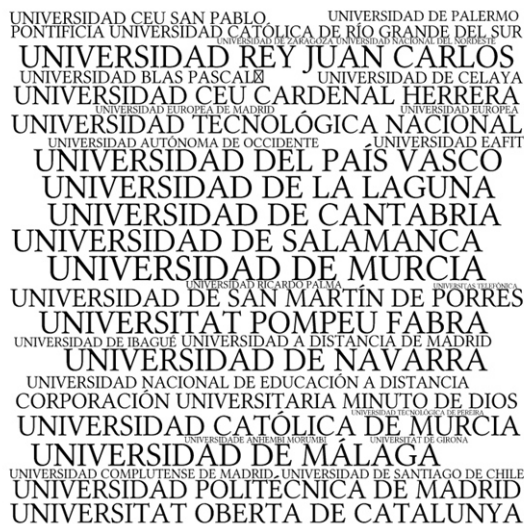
UNIVERSIDAD CEU SAN PABLO UNIVERSIDAD DE PALERMO
PONTIFICIA UNIVERSIDAD CATÓLICA DE RÍO GRANDE DEL SUR
UNIVERSIDAD DE ZARAGOZA UNIVERSIDAD NACIONAL DEL NORDESTE
UNIVERSIDAD REY JUAN CARLOS
UNIVERSIDAD BLAS PASCAL UNIVERSIDAD DE CELAYA
UNIVERSIDAD CEU CARDENAL HERRERA
UNIVERSIDAD EUROPEA DE MADRID UNIVERSIDAD EUROPEA
UNIVERSIDAD TECNOLÓGICA NACIONAL
UNIVERSIDAD AUTÓNOMA DE OCCIDENTE UNIVERSIDAD EAFIT
UNIVERSIDAD DEL PAÍS VASCO
UNIVERSIDAD DE LA LAGUNA
UNIVERSIDAD DE CANTABRIA
UNIVERSIDAD DE SALAMANCA
UNIVERSIDAD DE MURCIA
UNIVERSIDAD RICARDO PALMA UNIVERSITAS TELEFÓNICA
UNIVERSIDAD DE SAN MARTÍN DE PORRES
UNIVERSITAT POMPEU FABRA
UNIVERSIDAD DE IBAGUÉ UNIVERSIDAD A DISTANCIA DE MADRID
UNIVERSIDAD DE NAVARRA
UNIVERSIDAD NACIONAL DE EDUCACIÓN A DISTANCIA
CORPORACIÓN UNIVERSITARIA MINUTO DE DIOS
UNIVERSIDAD TECNOLÓGICA DE PEREIRA
UNIVERSIDAD CATÓLICA DE MURCIA
UNIVERSIDADE ANHEMBI MORUMBI UNIVERSITAT DE GIRONA
UNIVERSIDAD DE MÁLAGA
UNIVERSIDAD COMPLUTENSE DE MADRID UNIVERSIDAD DE SANTIAGO DE CHILE
UNIVERSIDAD POLITÉCNICA DE MADRID
UNIVERSITAT OBERTA DE CATALUNYA